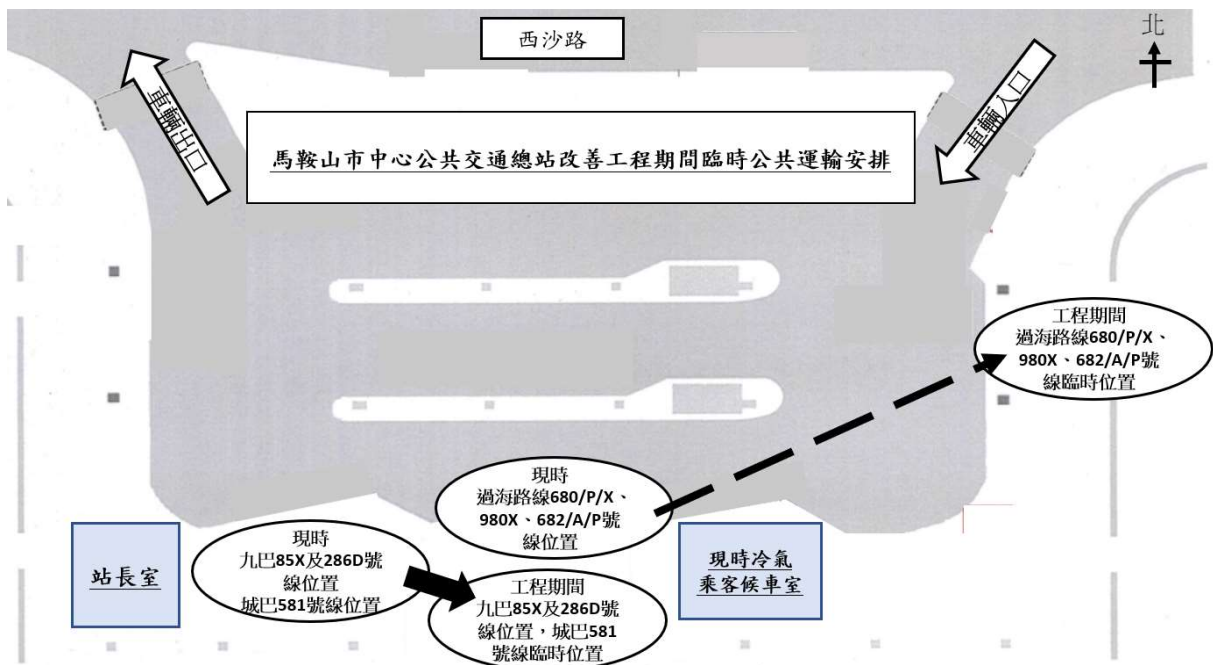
西沙路

北

車輛出口

車輛入口

馬鞍山市中心公共交通總站改善工程期間臨時公共運輸安排

工程期間
過海路線680/P/X、980X、682/A/P號線臨時位置

現時
過海路線680/P/X、980X、682/A/P號線位置

站長室

現時
九巴85X及286D號線位置
城巴581號線位置

工程期間
九巴85X及286D號線位置，城巴581號線臨時位置

現時冷氣
乘客候車室